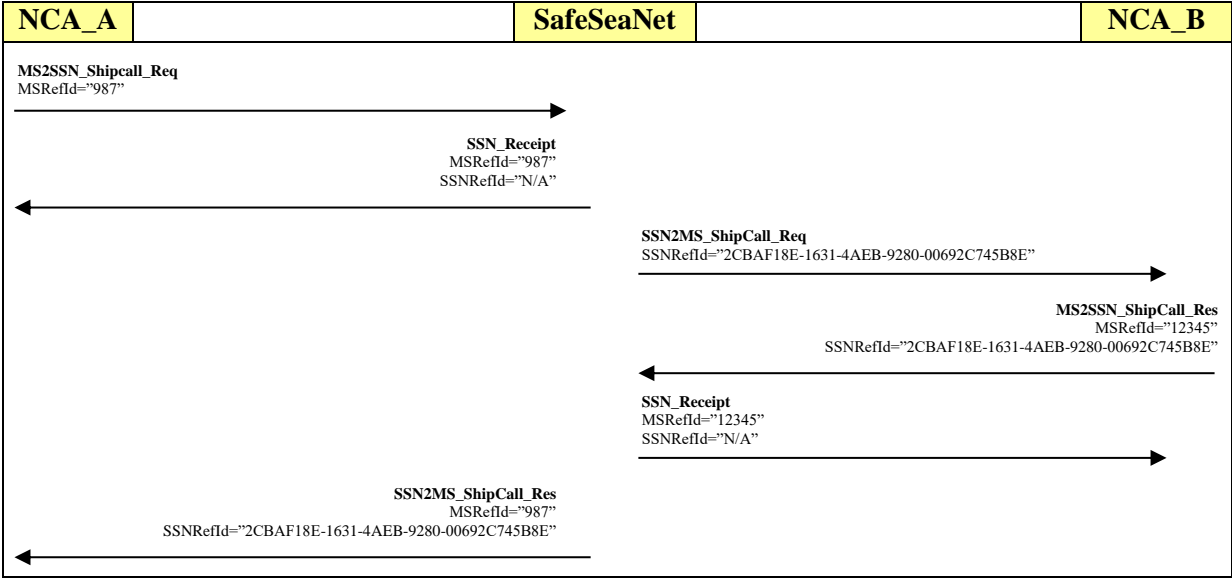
NCA_A

SafeSeaNet

NCA_B

MS2SSN_Shipcall_Req
MSRefId="987"

SSN_Receipt
MSRefId="987"
SSNRefId="N/A"

SSN2MS_ShipCall_Req
SSNRefId="2CBAF18E-1631-4AEB-9280-00692C745B8E"

MS2SSN_ShipCall_Res
MSRefId="12345"
SSNRefId="2CBAF18E-1631-4AEB-9280-00692C745B8E"

SSN_Receipt
MSRefId="12345"
SSNRefId="N/A"

SSN2MS_ShipCall_Res
MSRefId="987"
SSNRefId="2CBAF18E-1631-4AEB-9280-00692C745B8E"